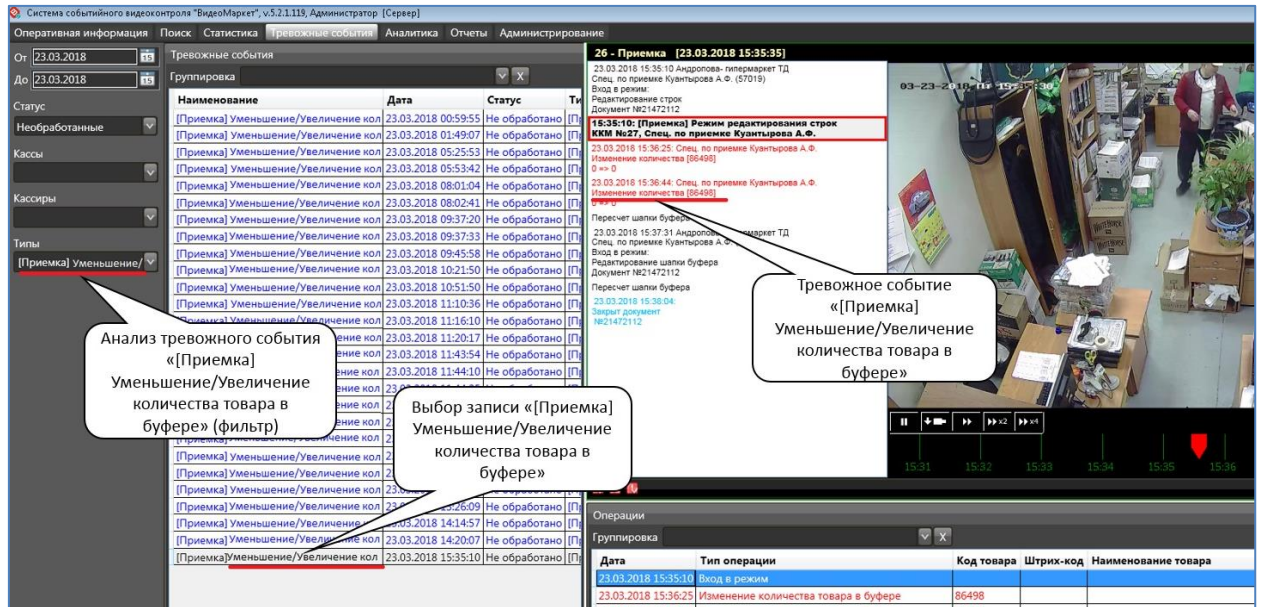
Система событийного видеоконтроля "ВидеоМаркет", v.5.2.1.119, Администратор [Сервер]

Оперативная информация Поиск Статистика Тревожные события Аналитика Отчеты Администрирование

От 23.03.2018
До 23.03.2018

Статус
Необработанные

Кассы

Кассиры

Типы
[Приемка] Уменьшение/

Тревожные события

Группировка

| Наименование | Дата | Статус |
|---|---|---|
| [Приемка] Уменьшение/Увеличение кол | 23.03.2018 00:59:55 | Не обработано |
| [Приемка] Уменьшение/Увеличение кол | 23.03.2018 01:49:07 | Не обработано |
| [Приемка] Уменьшение/Увеличение кол | 23.03.2018 05:25:53 | Не обработано |
| [Приемка] Уменьшение/Увеличение кол | 23.03.2018 05:53:42 | Не обработано |
| [Приемка] Уменьшение/Увеличение кол | 23.03.2018 08:01:04 | Не обработано |
| [Приемка] Уменьшение/Увеличение кол | 23.03.2018 08:02:41 | Не обработано |
| [Приемка] Уменьшение/Увеличение кол | 23.03.2018 09:37:20 | Не обработано |
| [Приемка] Уменьшение/Увеличение кол | 23.03.2018 09:37:33 | Не обработано |
| [Приемка] Уменьшение/Увеличение кол | 23.03.2018 09:45:58 | Не обработано |
| [Приемка] Уменьшение/Увеличение кол | 23.03.2018 10:21:50 | Не обработано |
| [Приемка] Уменьшение/Увеличение кол | 23.03.2018 10:51:50 | Не обработано |
| [Приемка] Уменьшение/Увеличение кол | 23.03.2018 11:10:36 | Не обработано |
| [Приемка] Уменьшение/Увеличение кол | 23.03.2018 11:16:10 | Не обработано |
| [Приемка] Уменьшение/Увеличение кол | 23.03.2018 11:20:17 | Не обработано |
| [Приемка] Уменьшение/Увеличение кол | 23.03.2018 11:43:54 | Не обработано |
| [Приемка] Уменьшение/Увеличение кол | 23.03.2018 11:44:10 | Не обработано |
| [Приемка] Уменьшение/Увеличение кол | 23.03.2018 13:26:09 | Не обработано |
| [Приемка] Уменьшение/Увеличение кол | 23.03.2018 14:14:57 | Не обработано |
| [Приемка] Уменьшение/Увеличение кол | 23.03.2018 14:20:07 | Не обработано |
| [Приемка] Уменьшение/Увеличение кол | 23.03.2018 15:35:10 | Не обработано |

26 - Приемка [23.03.2018 15:35:35]

23.03.2018 15:35:10 Андропова- гипермаркет ТД
Спец. по приемке Куантырова А.Ф. (57019)
Вход в режим:
Редактирование строк
Документ №21472112
15:35:10: [Приемка] Режим редактирования строк ККМ №27, Спец. по приемке Куантырова А.Ф.
23.03.2018 15:36:25: Спец. по приемке Куантырова А.Ф.
Изменение количества [86498]
0 => 0
23.03.2018 15:36:44: Спец. по приемке Куантырова А.Ф.
Изменение количества [86498]
0 => 0
Пересчет шапки буфера
23.03.2018 15:37:31 Андропова- гипермаркет ТД
Спец. по приемке Куантырова А.Ф.
Вход в режим:
Редактирование шапки буфера
Документ №21472112
Пересчет шапки буфера
23.03.2018 15:38:04:
Закрыт документ
№21472112

03-23-2018 Пт 15:35:30

x2 x4
15:31 15:32 15:33 15:34 15:35 15:36

Операции
Группировка

| Дата | Тип операции | Код товара | Штрих-код | Наименование товара |
|---|---|---|---|---|
| 23.03.2018 15:35:10 | Вход в режим | | | |
| 23.03.2018 15:36:25 | Изменение количества товара в буфере | 86498 | | |

Анализ тревожного события «[Приемка] Уменьшение/Увеличение количества товара в буфере» (фильтр)

Выбор записи «[Приемка] Уменьшение/Увеличение количества товара в буфере»

Тревожное событие «[Приемка] Уменьшение/Увеличение количества товара в буфере»